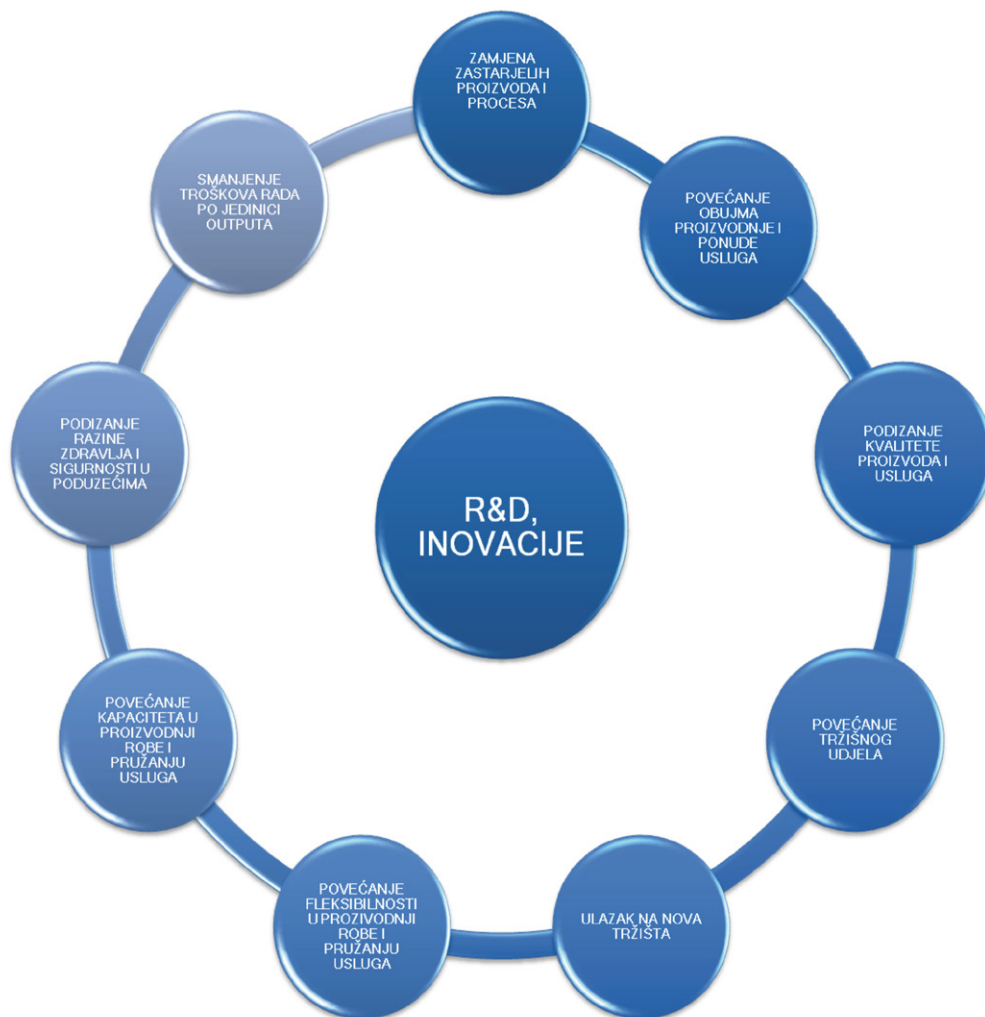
R&D, INOVACIJE

ZAMJENA ZASTARJELIH PROIZVODA I PROCESA

POVEĆANJE OBUJMA PROIZVODNJE I PONUDE USLUGA

PODIZANJE KVALITETE PROIZVODA I USLUGA

POVEĆANJE TRŽIŠNOG UDJELA

ULAZAK NA NOVA TRŽIŠTA

POVEĆANJE FLEKSIBILNOSTI U PROZIVODNJI ROBE I PRUŽANJU USLUGA

POVEĆANJE KAPACITETA U PROIZVODNJI ROBE I PRUŽANJU USLUGA

PODIZANJE RAZINE ZDRAVLJA I SIGURNOSTI U PODUZEĆIMA

SMANJENJE TROŠKOVA RADA PO JEDINICI OUTPUTA